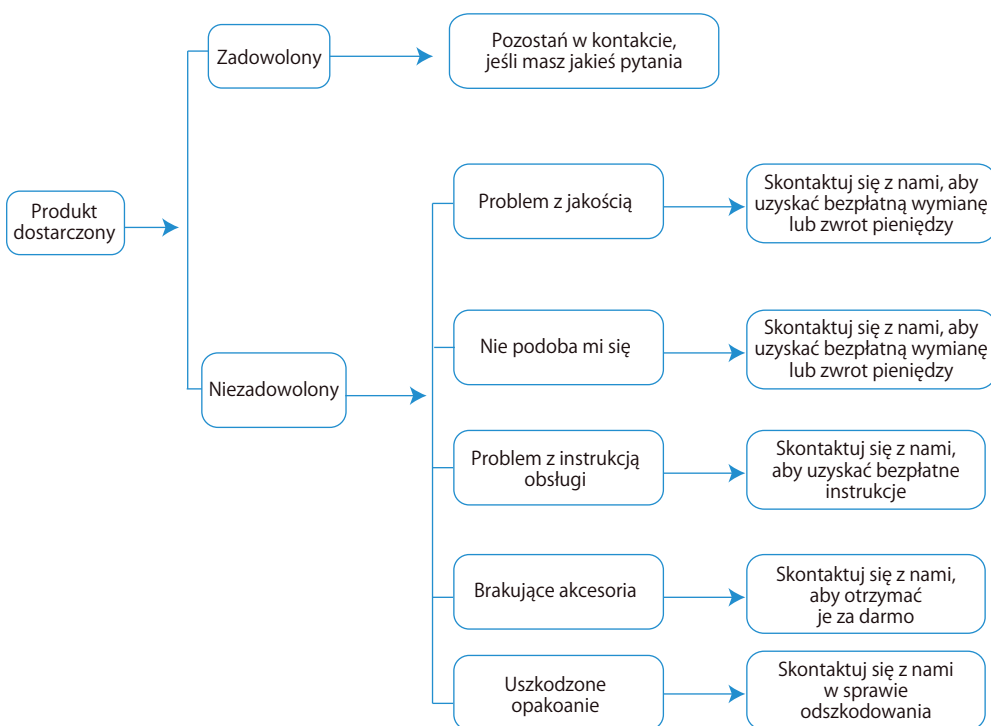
Produkt dostarczony

Zadowolony

Pozostań w kontakcie, jeśli masz jakieś pytania

Niezadowolony

Problem z jakością

Skontaktuj się z nami, aby uzyskać bezpłatną wymianę lub zwrot pieniędzy

Nie podoba mi się

Skontaktuj się z nami, aby uzyskać bezpłatną wymianę lub zwrot pieniędzy

Problem z instrukcją obsługi

Skontaktuj się z nami, aby uzyskać bezpłatne instrukcje

Brakujące akcesoria

Skontaktuj się z nami, aby otrzymać je za darmo

Uszkodzone opakoanie

Skontaktuj się z nami w sprawie odszkodowania